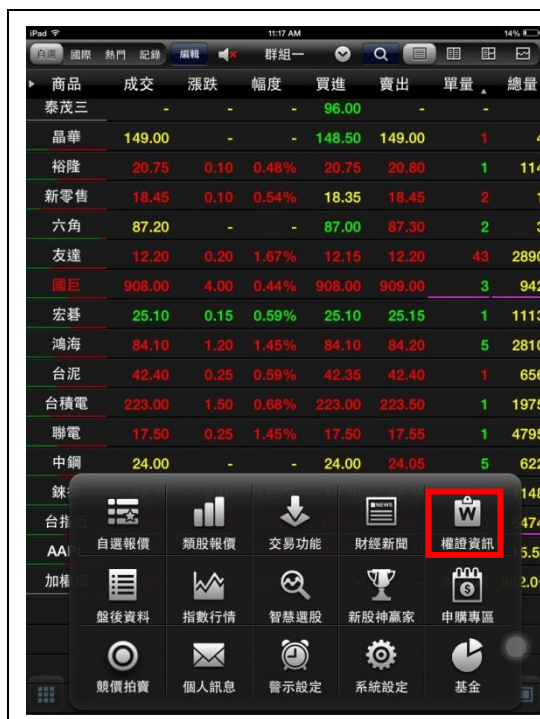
iPad 11:17 AM 14%

自選 國際 熱門 記錄 編輯 群組一

| 商品 | 成交 | 漲跌 | 幅度 | 買進 | 賣出 | 單量 | 總量 |
|---|---|---|---|---|---|---|---|
| 泰茂三 | - | - | - | 96.00 | - | - | |
| 晶華 | 149.00 | - | - | 148.50 | 149.00 | 1 | 4 |
| 裕隆 | 20.75 | 0.10 | 0.48% | 20.75 | 20.80 | 1 | 114 |
| 新零售 | 18.45 | 0.10 | 0.54% | 18.35 | 18.45 | 2 | 1 |
| 六角 | 87.20 | - | - | 87.00 | 87.30 | 2 | 3 |
| 友達 | 12.20 | 0.20 | 1.67% | 12.15 | 12.20 | 43 | 2890 |
| 國巨 | 908.00 | 4.00 | 0.44% | 908.00 | 909.00 | 3 | 942 |
| 宏碁 | 25.10 | 0.15 | 0.59% | 25.10 | 25.15 | 1 | 1113 |
| 鴻海 | 84.10 | 1.20 | 1.45% | 84.10 | 84.20 | 5 | 2810 |
| 台泥 | 42.40 | 0.25 | 0.59% | 42.35 | 42.40 | 1 | 656 |
| 台積電 | 223.00 | 1.50 | 0.68% | 223.00 | 223.50 | 1 | 1975 |
| 聯電 | 17.50 | 0.25 | 1.45% | 17.50 | 17.55 | 1 | 4795 |
| 中鋼 | 24.00 | - | - | 24.00 | 24.05 | 5 | 622 |
| 鉌 | | | | | | | 148 |
| 台指 | | | | | | | 474 |
| AAP | | | | | | | 5.5 |
| 加權 | | | | | | | 2.0 |

自選報價 類股報價 交易功能 財經新聞 權證資訊
盤後資料 指數行情 智慧選股 新股神贏家 申購專區
競價拍賣 個人訊息 警示設定 系統設定 基金